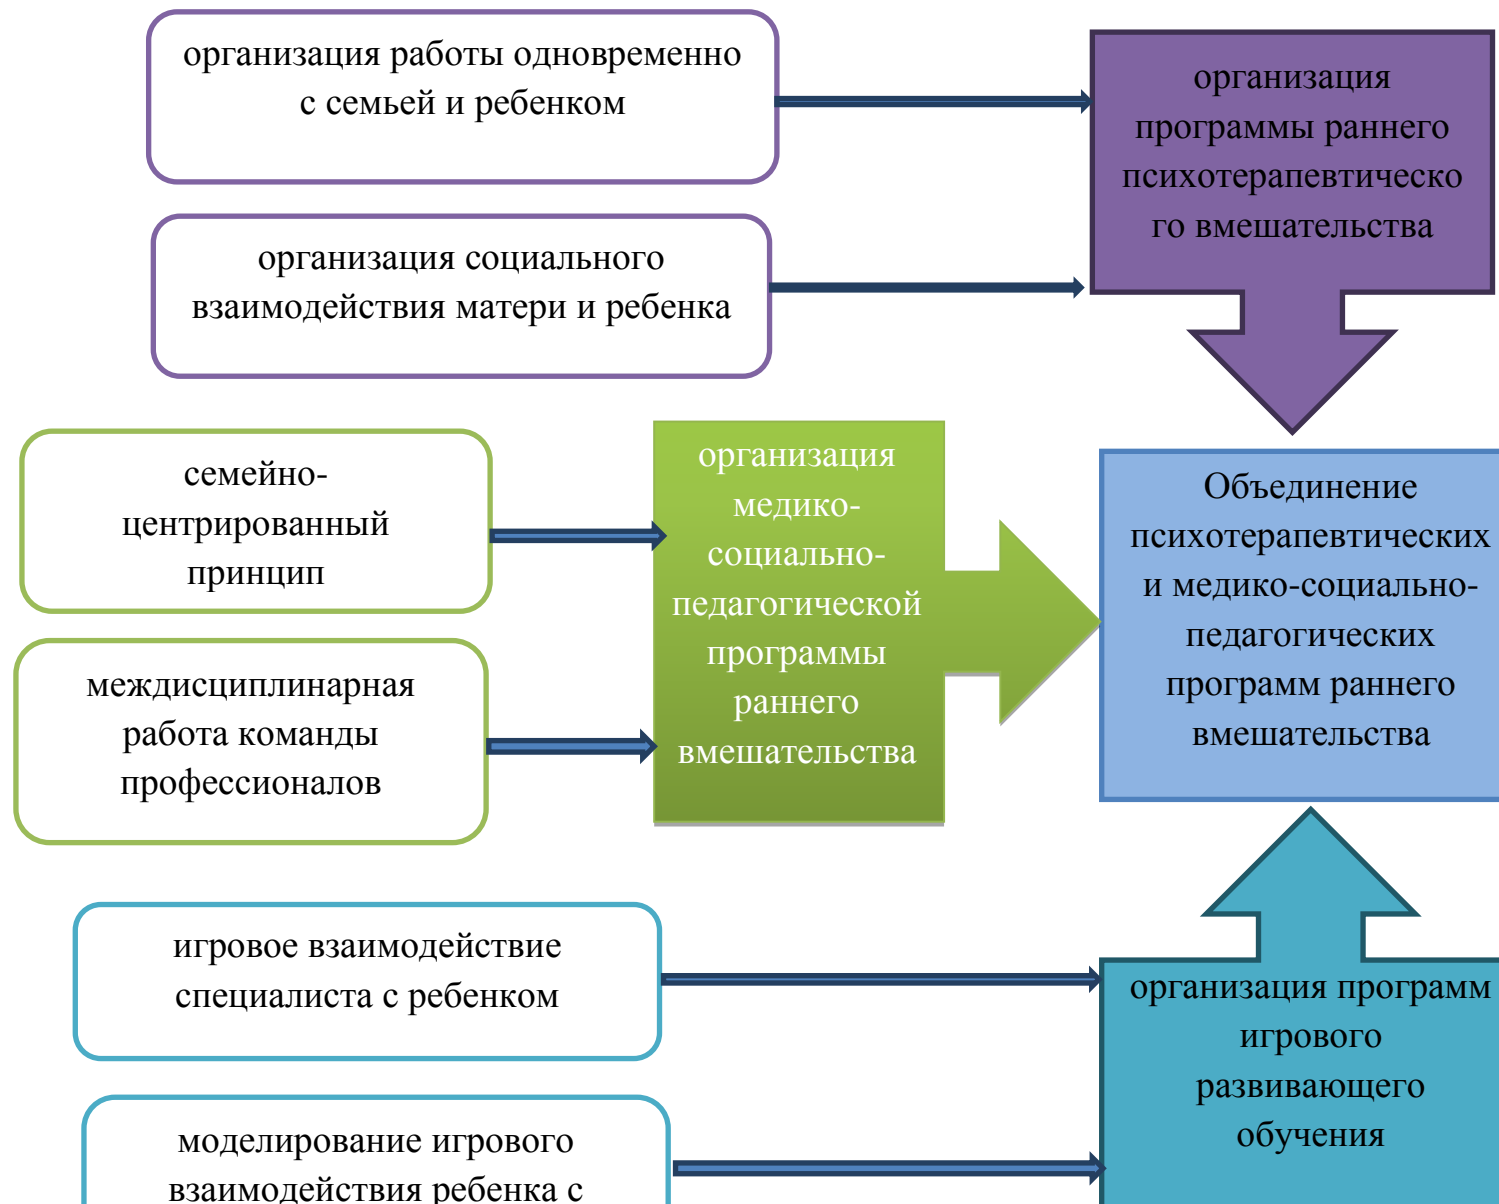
организация работы одновременно с семьей и ребенком

организация социального взаимодействия матери и ребенка

организация программы раннего психотерапевтическо го вмешательства

семейно-центрированный принцип

междисциплинарная работа команды профессионалов

организация медико-социально-педагогической программы раннего вмешательства

Объединение психотерапевтических и медико-социально-педагогических программ раннего вмешательства

игровое взаимодействие специалиста с ребенком

моделирование игрового взаимодействия ребенка с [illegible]

организация программ игрового развивающего обучения